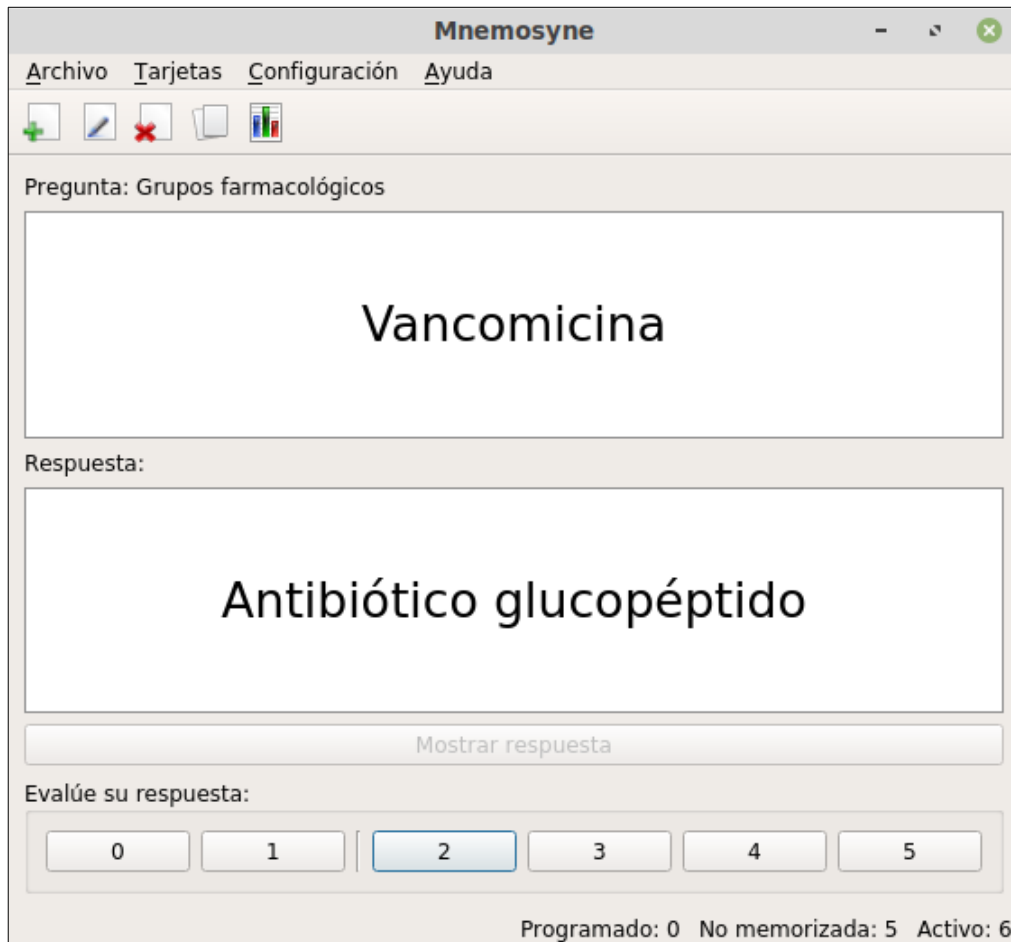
Mnemosyne

Archivo Tarjetas Configuración Ayuda

Pregunta: Grupos farmacológicos

Vancomicina

Respuesta:

Antibiótico glucopéptido

Mostrar respuesta

Evalúe su respuesta:

0 1 2 3 4 5

Programado: 0 No memorizada: 5 Activo: 6